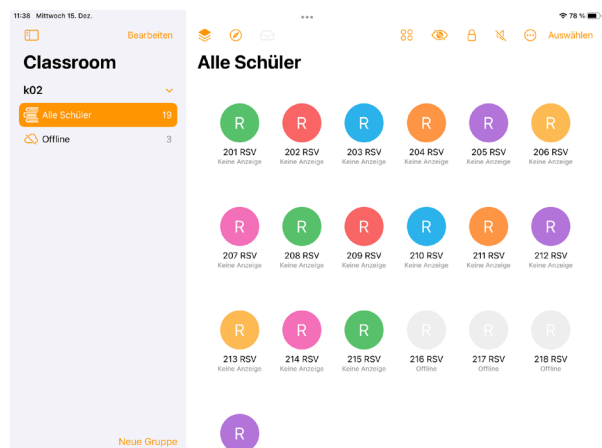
11:38 Mittwoch 15. Dez.

78 %

Bearbeiten

Classroom

k02

Alle Schüler 19

Offline 3

Neue Gruppe

Auswählen

Alle Schüler

R
201 RSV
Keine Anzeige

R
202 RSV
Keine Anzeige

R
203 RSV
Keine Anzeige

R
204 RSV
Keine Anzeige

R
205 RSV
Keine Anzeige

R
206 RSV
Keine Anzeige

R
207 RSV
Keine Anzeige

R
208 RSV
Keine Anzeige

R
209 RSV
Keine Anzeige

R
210 RSV
Keine Anzeige

R
211 RSV
Keine Anzeige

R
212 RSV
Keine Anzeige

R
213 RSV
Keine Anzeige

R
214 RSV
Keine Anzeige

R
215 RSV
Keine Anzeige

R
216 RSV
Offline

R
217 RSV
Offline

R
218 RSV
Offline

R